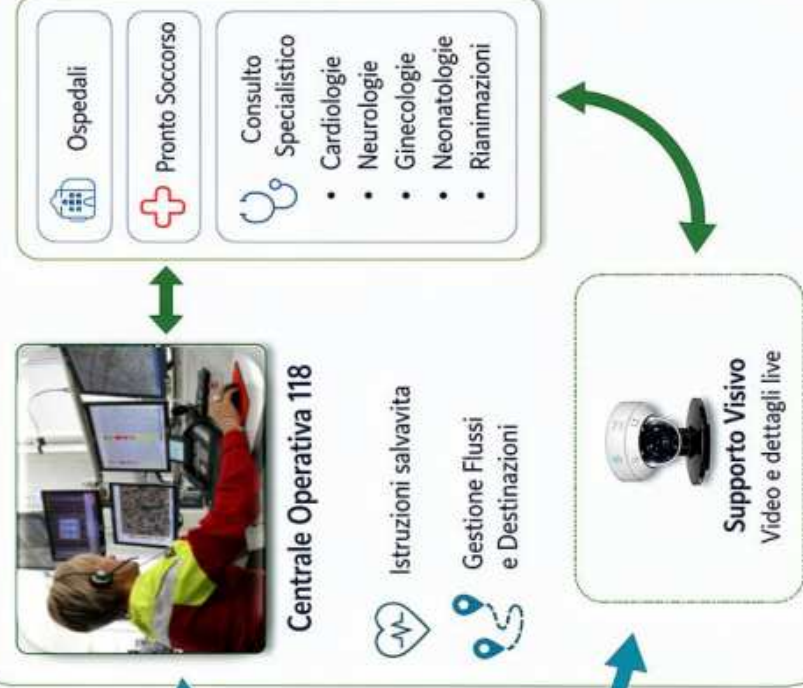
Ospedali

Pronto Soccorso

Consulto Specialistico

- Cardiologie
- Neurologie
- Ginecologie
- Neonatologie
- Rianimazioni

Centrale Operativa 118

Istruzioni salvavita

Gestione Flussi e Destinazioni

Supporto Visivo
Video e dettagli live